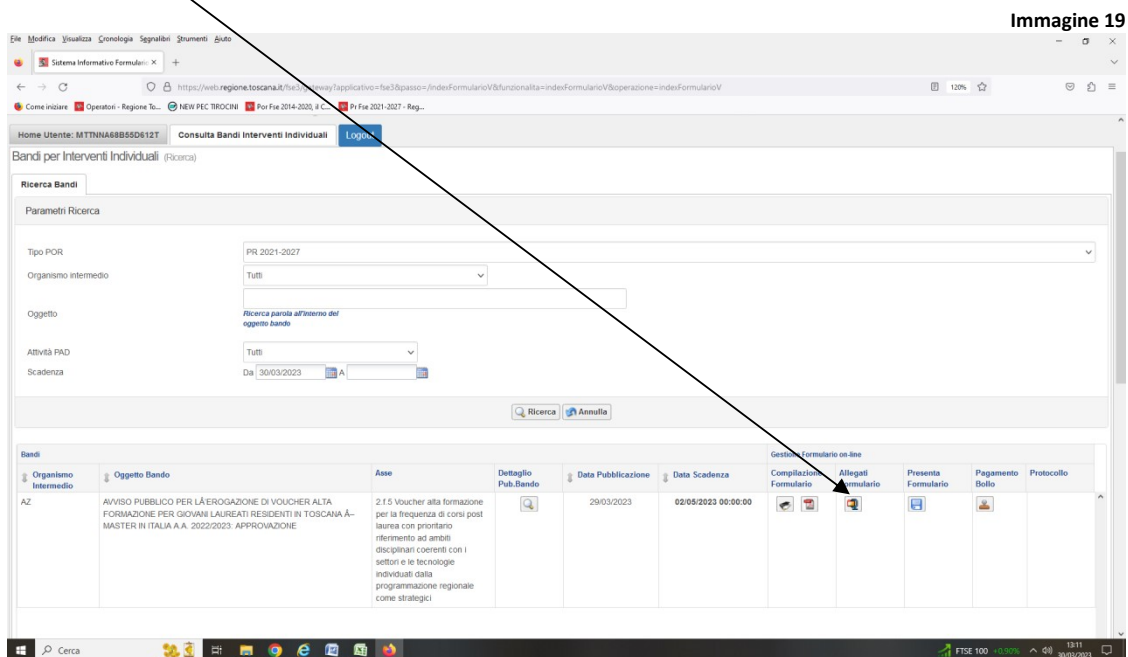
Immagine 19

File Modifica Visualizza Cronologia Segnalibri Strumenti Aiuto

Sistema Informativo Formulario ×

https://web.regione.toscana.it/fse3/gateway?applicativo=fse3&passo=/indexFormularioV&funzionalita=indexFormularioV&operazione=indexFormularioV

120%

Come iniziare   Operatori - Regione To...   NEW PEC TIROCINI   Por Fse 2014-2020, il C...   Pr Fse 2021-2027 - Reg...

Home Utente: MTTNNA68B55D612T   Consulta Bandi Interventi Individuali   Logout

Bandi per Interventi Individuali (Ricerca)

Ricerca Bandi

Parametri Ricerca

Tipo POR   PR 2021-2027

Organismo intermedio   Tutti

Oggetto   Ricerca parola all'interno del oggetto bando

Attività PAD   Tutti

Scadenza   Da 30/03/2023 A

Ricerca   Annulla

Bandi   Gestione Formulario on-line

| Organismo Intermedio | Oggetto Bando | Asse | Dettaglio Pub.Bando | Data Pubblicazione | Data Scadenza | Compilazione Formulario | Allegati Formulario | Presenta Formulario | Pagamento Bollo | Protocollo |
|---|---|---|---|---|---|---|---|---|---|---|
| AZ | AVVISO PUBBLICO PER LÀ'EROGAZIONE DI VOUCHER ALTA FORMAZIONE PER GIOVANI LAUREATI RESIDENTI IN TOSCANA Â– MASTER IN ITALIA A.A. 2022/2023: APPROVAZIONE | 2.f.5 Voucher alta formazione per la frequenza di corsi post laurea con prioritario riferimento ad ambiti disciplinari coerenti con i settori e le tecnologie individuati dalla programmazione regionale come strategici | | 29/03/2023 | 02/05/2023 00:00:00 | | | | | |

Cerca

FTSE 100 +0,90%   13:11 30/03/2023